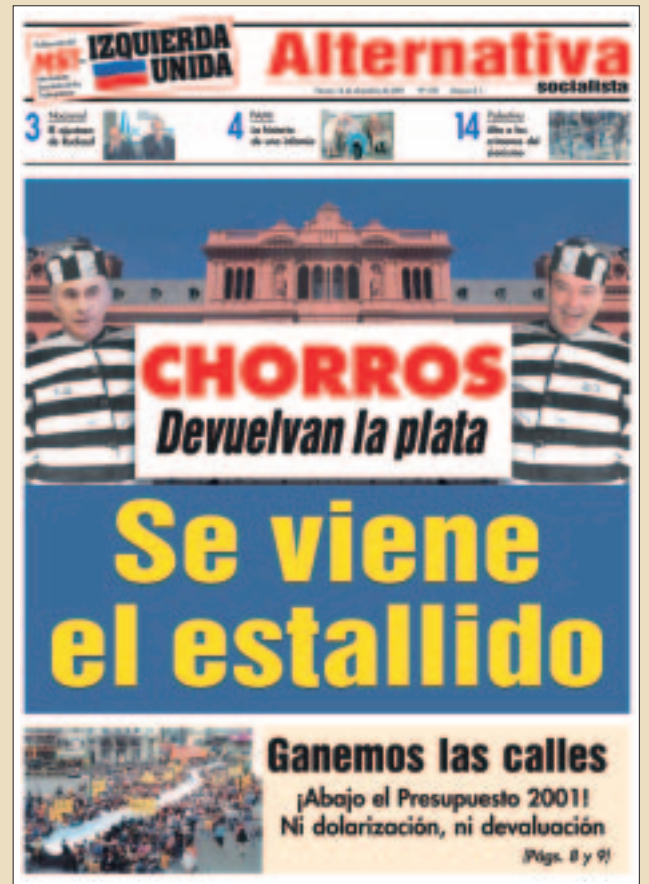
MST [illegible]

IZQUIERDA UNIDA

Alternativa socialista

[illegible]

3 Nacional El síndrome de Ruckauf

4 Paro La historia de una traición

14 Palestina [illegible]

CHORROS
Devuelvan la plata

Se viene el estallido

Ganemos las calles
¡Abajo el Presupuesto 2001!
Ni dolarización, ni devaluación
(Págs. 8 y 9)